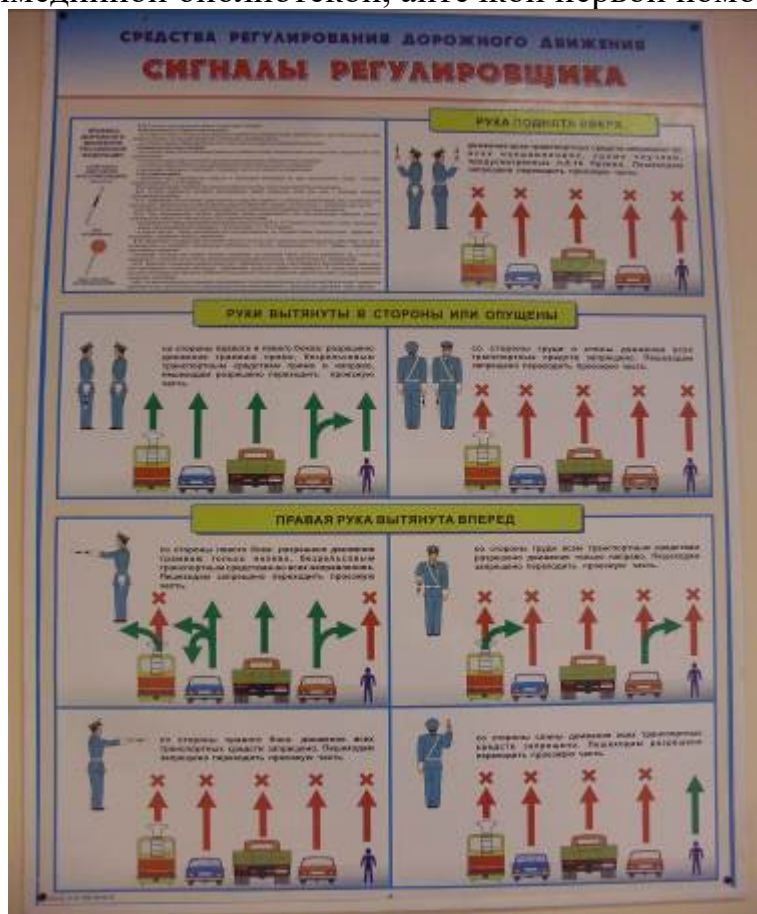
медийной библиотекой, аптечкой первой помо

СРЕДСТВА РЕГУЛИРОВАНИЯ ДОРОЖНОГО ДВИЖЕНИЯ

СИГНАЛЫ РЕГУЛИРОВЩИКА

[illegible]

РУКА ПОДНЯТА ВВЕРХ

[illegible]

РУКИ ВЫТЯНУТЫ В СТОРОНЫ ИЛИ ОПУЩЕНЫ

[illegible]

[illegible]

ПРАВАЯ РУКА ВЫТЯНУТА ВПЕРЕД

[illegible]

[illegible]

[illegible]

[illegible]